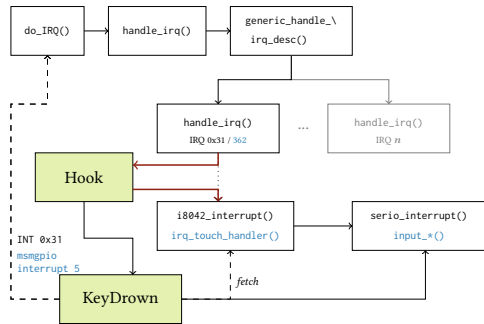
do_IRQ()

handle_irq()

generic_handle_\
irq_desc()

handle_irq()
IRQ 0x31 / 362

...

handle_irq()
IRQ $n$

Hook

i8042_interrupt()
irq_touch_handler()

serio_interrupt()
input_*()

INT 0x31
msmgpio
interrupt 5

KeyDrown

fetch